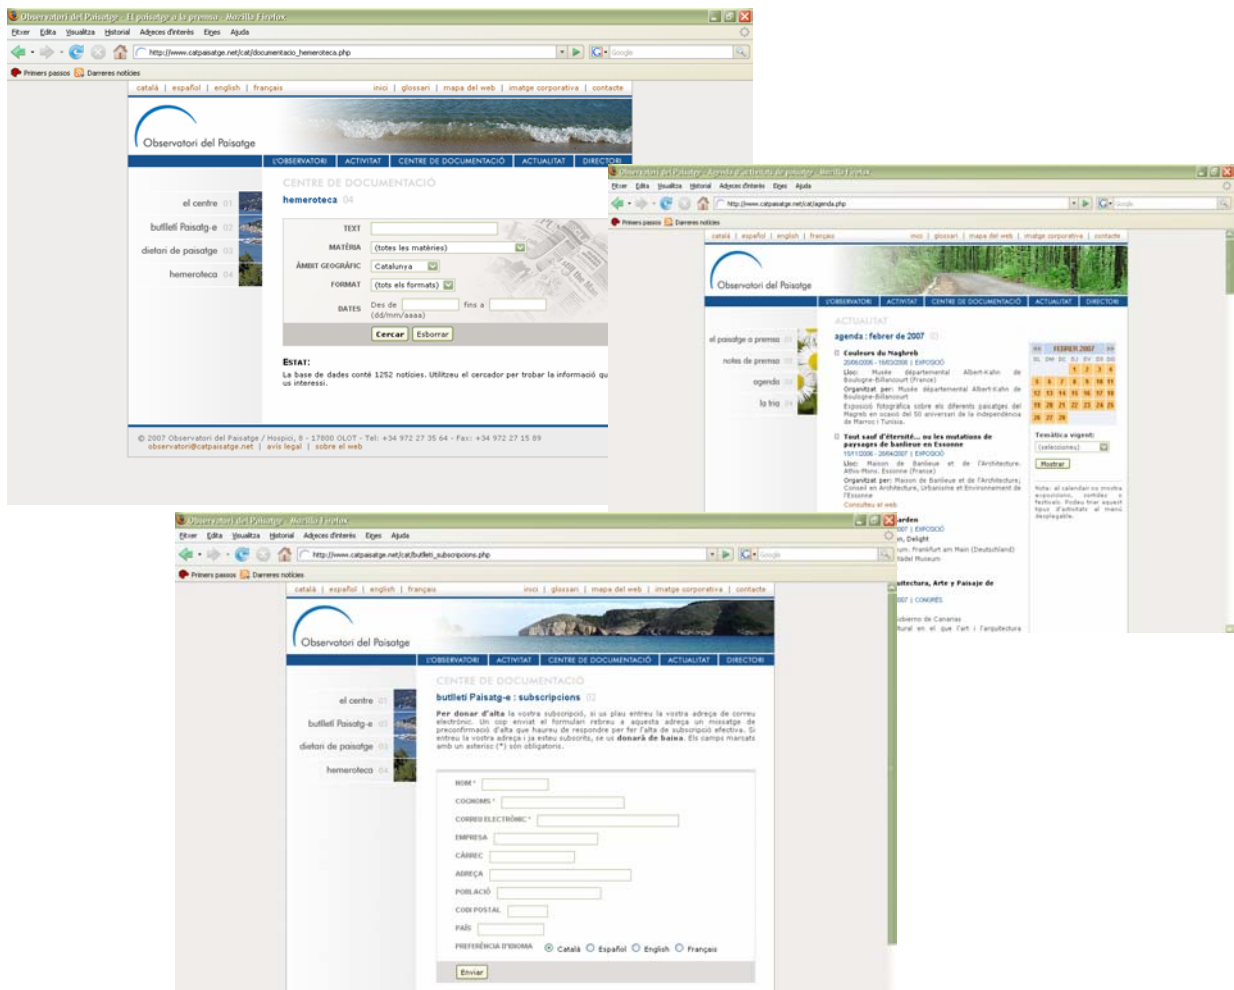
Observatori del Paisatge - El paisatge a la premsa - Mozilla Firefox

Fitxer Edita Visualitza Historial Adreces d'interès Eines Ajuda

http://www.catpaisatge.net/cat/documentacio_hemeroteca.php

Primers passos Darreres notícies

català | español | english | français

inici | glossari | mapa del web | imatge corporativa | contacte

Observatori del Paisatge

L'OBSERVATORI ACTIVITAT CENTRE DE DOCUMENTACIÓ ACTUALITAT DIRECTORI

CENTRE DE DOCUMENTACIÓ

hemeroteca 04

el centre 01
butlletí Paisatg-e 02
dietari de paisatge 03
hemeroteca 04

TEXT
MATÈRIA (totes les matèries)
ÀMBIT GEOGRÀFIC Catalunya
FORMAT (tots els formats)
DATES Des de fins a (dd/mm/aaaa)

Cercar Esborrar

ESTAT:
La base de dades conté 1252 notícies. Utilitzeu el cercador per trobar la informació qu us interessi.

© 2007 Observatori del Paisatge / Hospici, 8 - 17800 OLOT - Tel: +34 972 27 35 64 - Fax: +34 972 27 15 89
observatori@catpaisatge.net | avís legal | sobre el web

Observatori del Paisatge - Agenda d'activitats de paisatge - Mozilla Firefox

Fitxer Edita Visualitza Historial Adreces d'interès Eines Ajuda

http://www.catpaisatge.net/cat/agenda.php

Primers passos Darreres notícies

català | español | english | français

inici | glossari | mapa del web | imatge corporativa | contacte

Observatori del Paisatge

L'OBSERVATORI ACTIVITAT CENTRE DE DOCUMENTACIÓ ACTUALITAT DIRECTORI

ACTUALITAT

agenda : febrer de 2007

el paisatge a premsa 01
notes de premsa 02
agenda 03
la triq 04

Couleurs du Maghreb
20/09/2006 - 16/03/2006 | EXPOSICIÓ
Lloc: Musée départemental Albert-Kahn de Boulogne-Billancourt (France)
Organitzat per: Musée départemental Albert-Kahn de Boulogne-Billancourt
Exposició fotogràfica sobre els diferents paisatges del Magreb en ocasió del 50 aniversari de la independència de Marroc i Tunísia.

Tout sauf d'éternité... ou les mutations de paysages de banlieue en Essonne
15/11/2006 - 20/04/2007 | EXPOSICIÓ
Lloc: Maison de Banlieue et de l'Architecture, Athis-Mons. Essonne (France)
Organitzat per: Maison de Banlieue et de l'Architecture; Conseil en Architecture, Urbanisme et Environnement de l'Essonne
Consulteu el web

FEBRER 2007
DL DM DC DJ DV DS DG
1 2 3 4
5 6 7 8 9 10 11
12 13 14 15 16 17 18
19 20 21 22 23 24 25
26 27 28

Temàtica vigent:
(seleccioneu)
Mostrar

Nota: el calendari no mostra exposicions, cerdles o festivals. Podeu triar aquest tipus d'activitats al menú desplegable.

arden
007 | EXPOSICIÓ
n, Delight
um, Frankfurt am Main (Deutschland)
tädel Museum

uitectura, Arte y Paisaje de
007 | CONGRÉS
obierno de Canarias
tural en el que l'art i l'arquitectura

Observatori del Paisatge - Mozilla Firefox

Fitxer Edita Visualitza Historial Adreces d'interès Eines Ajuda

http://www.catpaisatge.net/cat/butlleti_subscripcions.php

Primers passos Darreres notícies

català | español | english | français

inici | glossari | mapa del web | imatge corporativa | contacte

Observatori del Paisatge

L'OBSERVATORI ACTIVITAT CENTRE DE DOCUMENTACIÓ ACTUALITAT DIRECTORI

CENTRE DE DOCUMENTACIÓ

butlletí Paisatg-e : subscripcions 02

el centre 01
butlletí Paisatg-e 02
dietari de paisatge 03
hemeroteca 04

Per donar d'alta la vostra subscripció, si us plau entreu la vostra adreça de correu electrònic. Un cop enviat el formulari rebreu a aquesta adreça un missatge de preconfirmació al qual haureu de respondre per fer l'alta de subscripció efectiva. Si entreu la vostra adreça i ja esteu subscrits, se us donarà de baixa. Els camps marcats amb un asterisc (*) són obligatoris.

NOM *
COGNOMS *
CORREU ELECTRÒNIC *
EMPRESA
CÀRREC
ADREÇA
POBLACIÓ
CODI POSTAL
PAÍS
PREFERÈNCIA D'IDIOMA Català Español English Français

Enviar